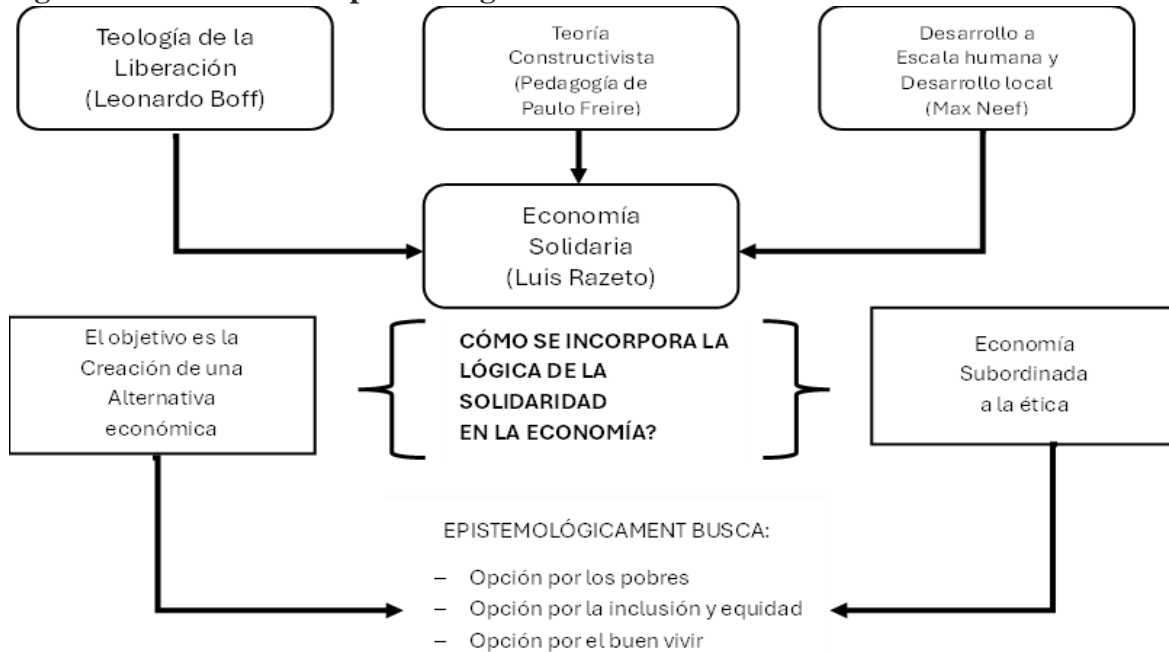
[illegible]

Teología de la Liberación (Leonardo Boff)

Teoría Constructivista (Pedagogía de Paulo Freire)

Desarrollo a Escala humana y Desarrollo local (Max Neef)

Economía Solidaria (Luis Razeto)

El objetivo es la Creación de una Alternativa económica

CÓMO SE INCORPORA LA LÓGICA DE LA SOLIDARIDAD EN LA ECONOMÍA?

Economía Subordinada a la ética

EPISTEMOLÓGICAMENT BUSCA:

– Opción por los pobres
– Opción por la inclusión y equidad
– Opción por el buen vivir